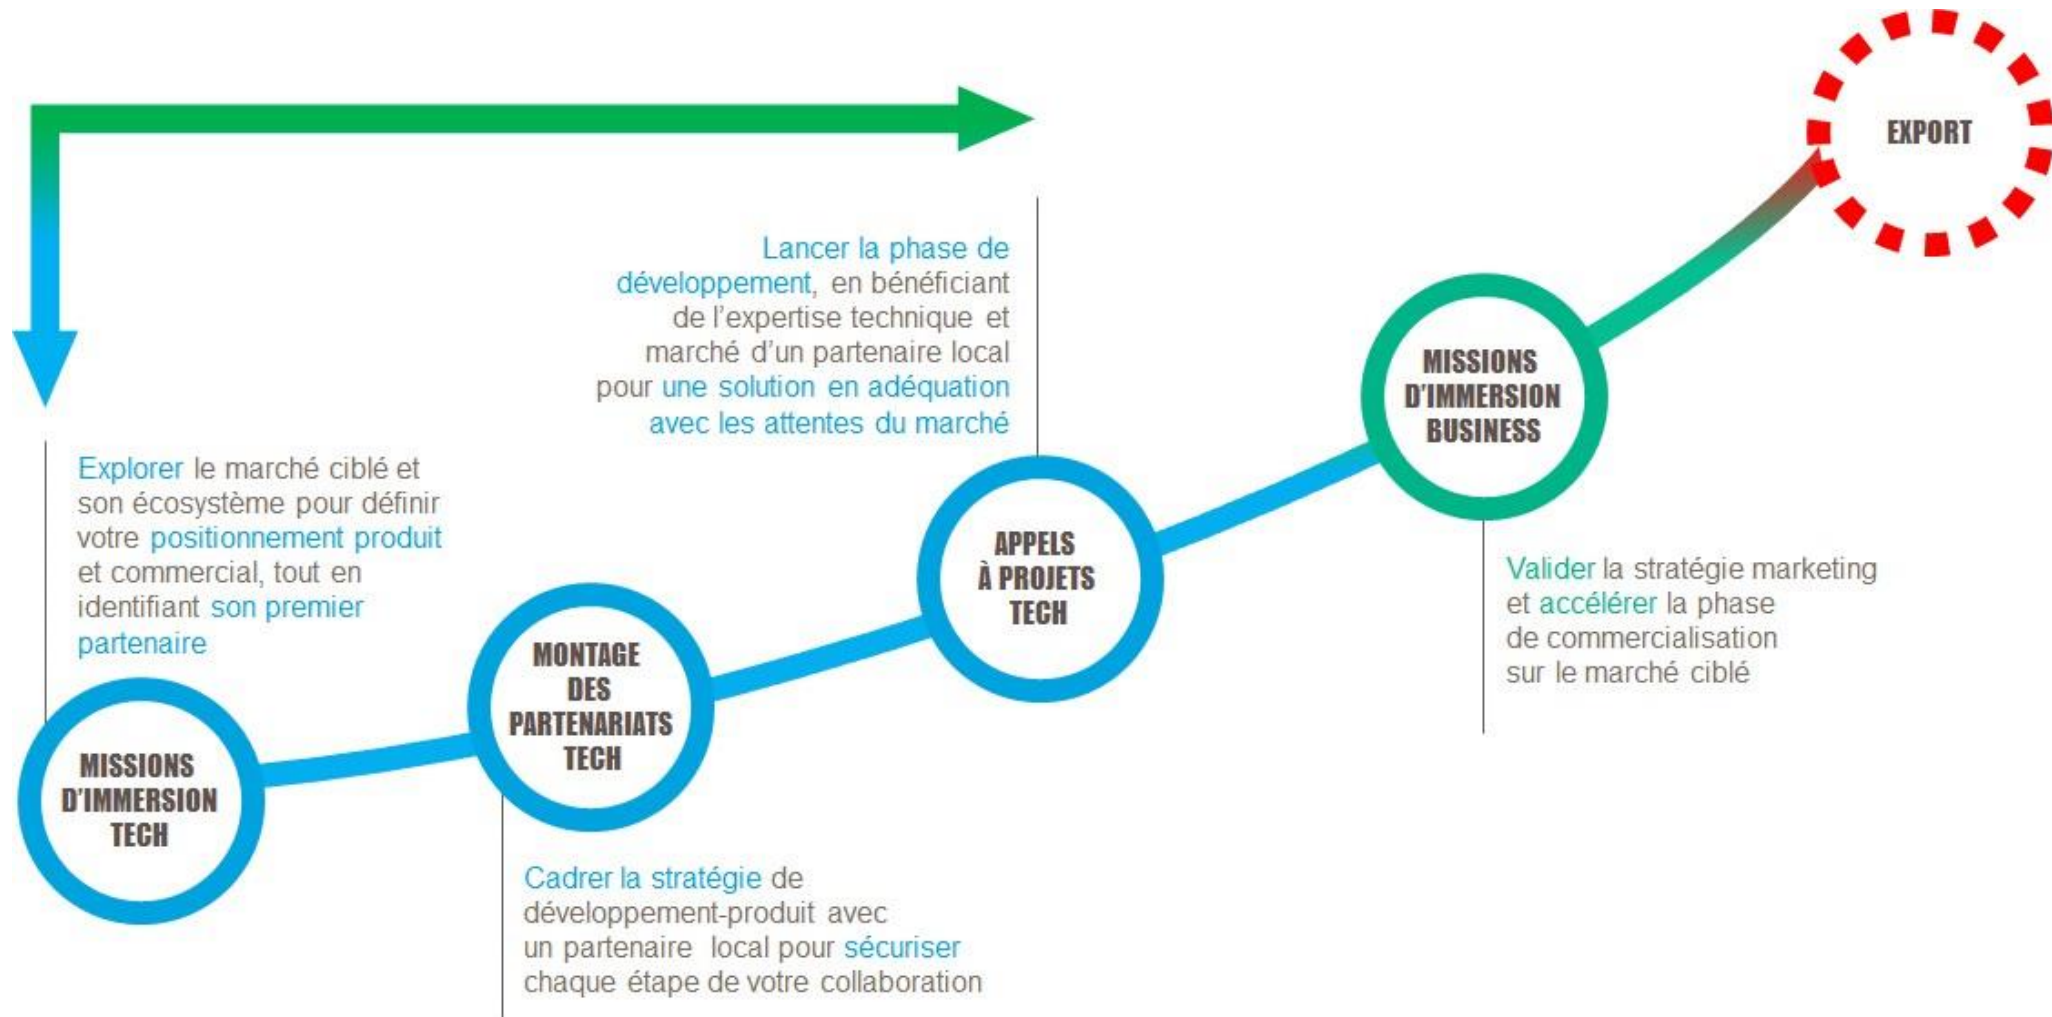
EXPORT

Lancer la phase de développement, en bénéficiant de l'expertise technique et marché d'un partenaire local pour une solution en adéquation avec les attentes du marché

MISSIONS D'IMMERSION BUSINESS

Explorer le marché ciblé et son écosystème pour définir votre positionnement produit et commercial, tout en identifiant son premier partenaire

APPELS À PROJETS TECH

Valider la stratégie marketing et accélérer la phase de commercialisation sur le marché ciblé

MONTAGE DES PARTENARIATS TECH

MISSIONS D'IMMERSION TECH

Cadrer la stratégie de développement-produit avec un partenaire local pour sécuriser chaque étape de votre collaboration